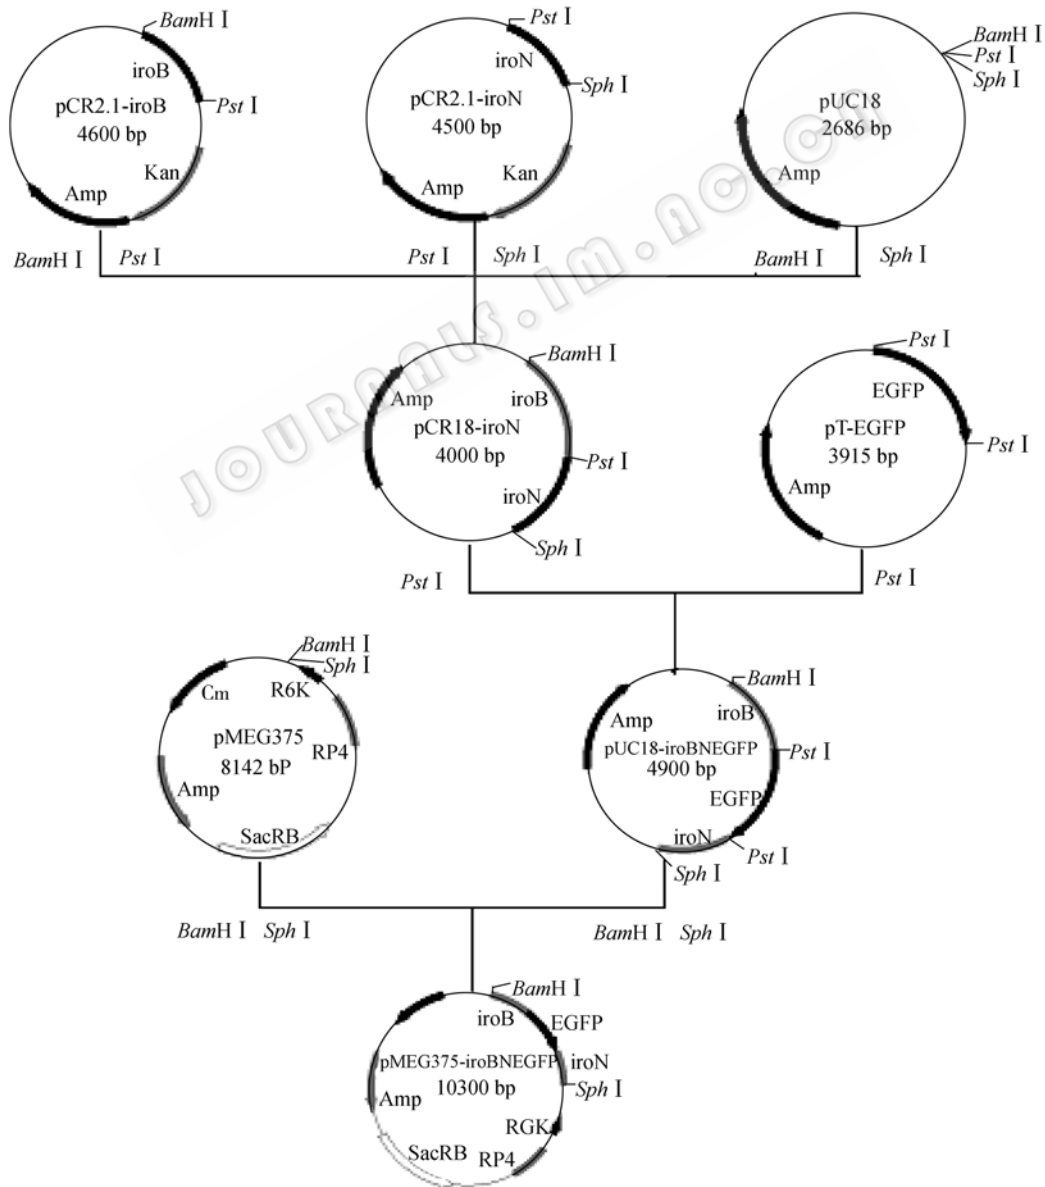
*Bam*H I
iroB
pCR2.1-iroB
4600 bp
*Pst* I
Kan
Amp

*Pst* I
iroN
*Sph* I
pCR2.1-iroN
4500 bp
Kan
Amp

*Bam*H I
*Pst* I
*Sph* I
pUC18
2686 bp
Amp

*Bam*H I *Pst* I *Pst* I *Sph* I *Bam*H I *Sph* I

journals.im.ac.cn

*Bam*H I
Amp
iroB
pCR18-iroN
4000 bp
*Pst* I
iroN
*Sph* I

*Pst* I
EGFP
pT-EGFP
3915 bp
*Pst* I
Amp

*Pst* I *Pst* I

*Bam*H I
*Sph* I
Cm
R6K
pMEG375
8142 bP
RP4
Amp
SacRB

*Bam*H I
Amp
iroB
pUC18-iroBNEGFP
4900 bp
*Pst* I
EGFP
iroN
*Pst* I
*Sph* I

*Bam*H I *Sph* I *Bam*H I *Sph* I

*Bam*H I
iroB
EGFP
pMEG375-iroBNEGFP
iroN
10300 bp
*Sph* I
Amp
RGK
SacRB
RP4